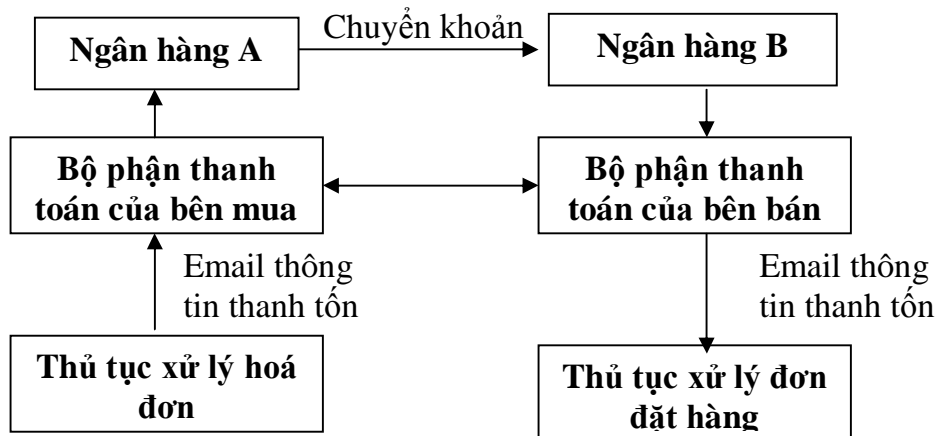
Ngân hàng A

Chuyển khoản

Ngân hàng B

Bộ phận thanh toán của bên mua

Bộ phận thanh toán của bên bán

Email thông tin thanh tốn

Email thông tin thanh tốn

Thủ tục xử lý hoá đơn

Thủ tục xử lý đơn đặt hàng